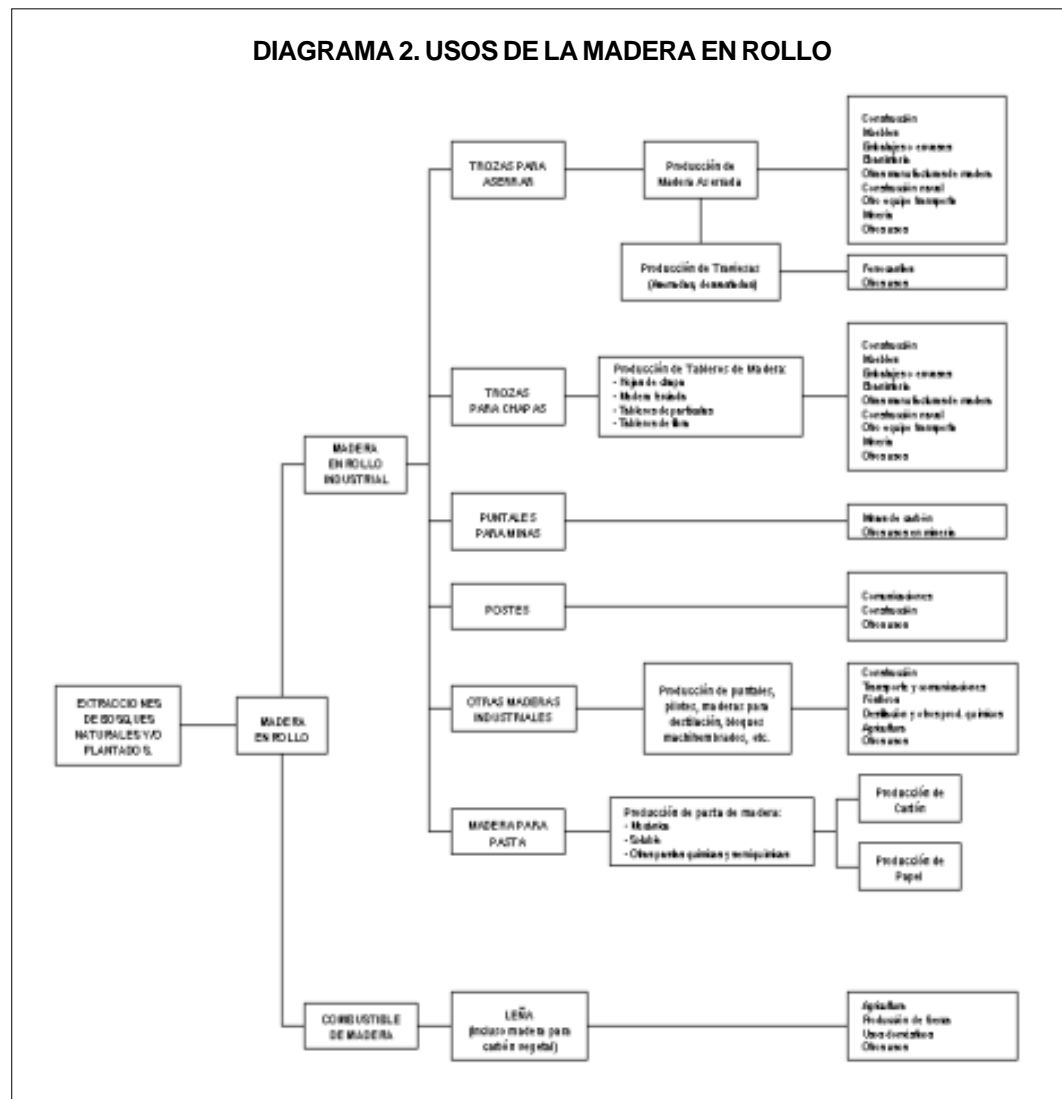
DIAGRAMA 2. USOS DE LA MADERA EN ROLLO

EXTRACCIONES DE BOSQUES NATURALES Y/O PLANTADOS.

MADERA EN ROLLO

MADERA EN ROLLO INDUSTRIAL

TROZAS PARA ASERRAR

Producción de Madera Aserrada

Construcción
Muebles
Embalajes o envases
Ebanistería
Otras manufacturas de madera
Construcción naval
Otro equipo transporte
Minería
Otros usos

Producción de Traviesas (durmientes)

Ferrocarriles
Otros usos

TROZAS PARA CHAPAS

Producción de Tableros de Madera:
- Hojas de chapa
- Madera terciada
- Tableros de partículas
- Tableros de fibra

Construcción
Muebles
Embalajes o envases
Ebanistería
Otras manufacturas de madera
Construcción naval
Otro equipo transporte
Minería
Otros usos

PUNTALES PARA MINAS

Minas de carbón
Otros usos en minería

POSTES

Comunicaciones
Construcción
Otros usos

OTRAS MADERAS INDUSTRIALES

Producción de puntales, pilotes, maderas para destilación, bloques machihembrados, etc.

Construcción
Transporte y comunicaciones
Fósforos
Destilación y otros prod. químicos
Agricultura
Otros usos

MADERA PARA PASTA

Producción de pasta de madera:
- Mecánica
- Soluble
- Otras pastas químicas y semiquímicas

Producción de Cartón

Producción de Papel

COMBUSTIBLE DE MADERA

LEÑA (incluye madera para carbón vegetal)

Agricultura
Producción de tierras
Uso doméstico
Otros usos